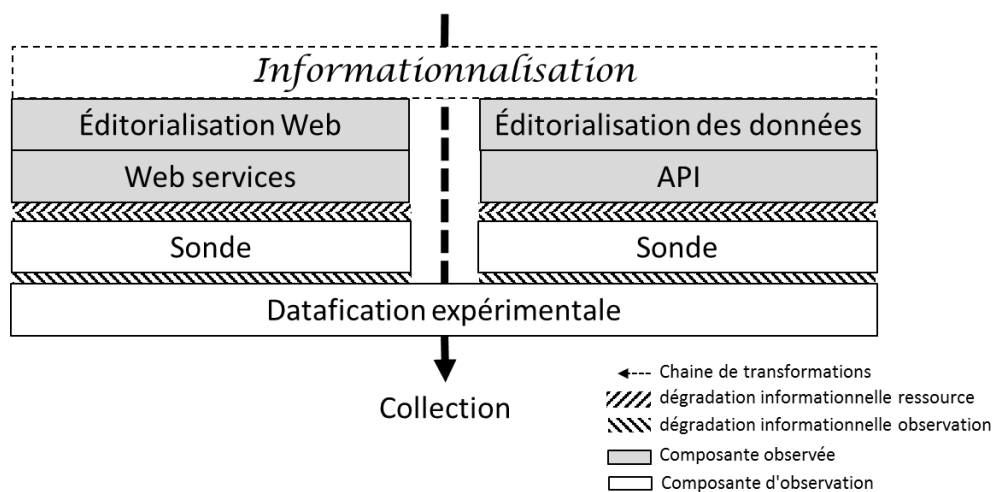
Informationnalisation

Éditorialisation Web

Web services

Sonde

Éditorialisation des données

API

Sonde

Datafication expérimentale

Collection

Chaine de transformations
dégradation informationnelle ressource
dégradation informationnelle observation
Composante observée
Composante d'observation